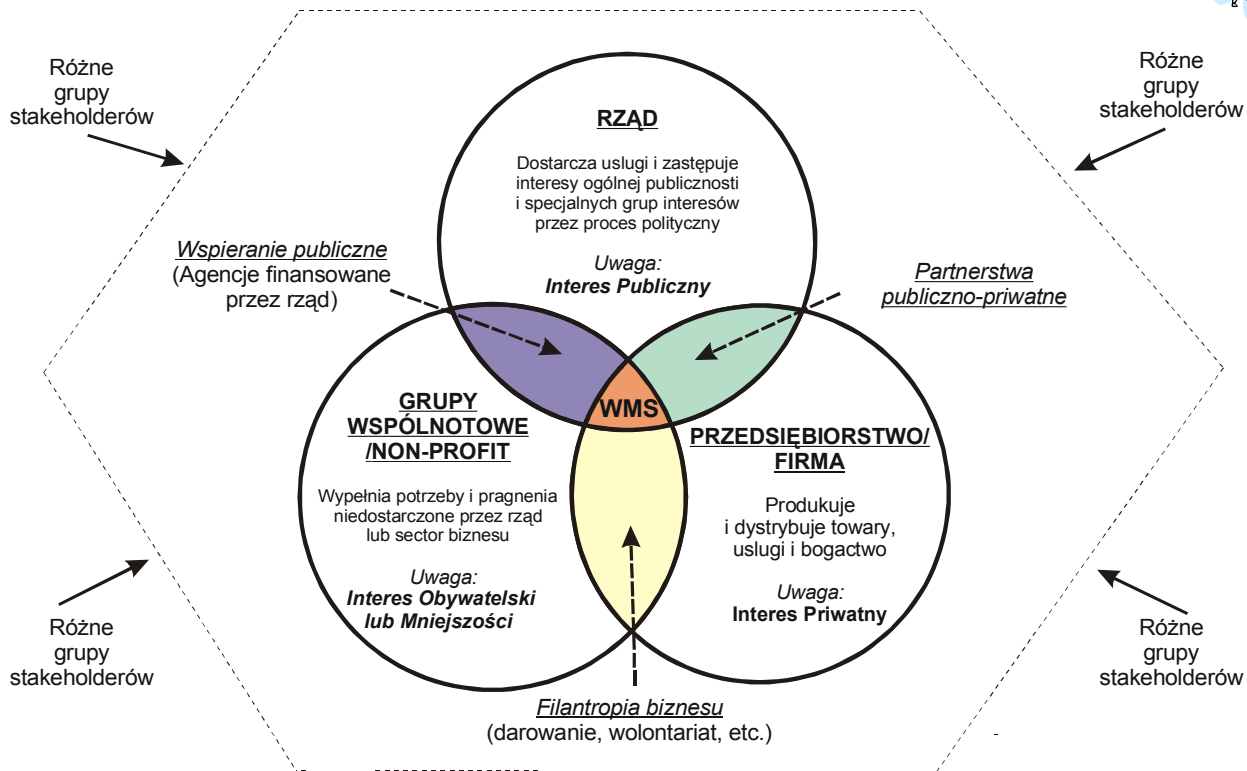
Różne grupy stakeholderów

Różne grupy stakeholderów

RZĄD

Dostarcza uslugi i zastępuje interesy ogólnej publicznosti i specjalnych grup interesów przez proces polityczny

Uwaga:
Interes Publiczny

Wspieranie publiczne
(Agencje finansowane przez rząd)

Partnerstwa publiczno-priwatne

WMS

GRUPY WSPÓLNOTOWE /NON-PROFIT

Wypełnia potrzeby i pragnenia niedostarczone przez rząd lub sector biznesu

Uwaga:
Interes Obywatelski lub Mniejszości

PRZEDSIĘBIORSTWO/ FIRMA

Produkuje i dystrybuje towary, uslugi i bogactwo

Uwaga:
Interes Priwatny

Różne grupy stakeholderów

Różne grupy stakeholderów

Filantropia biznesu
(darowanie, wolontariat, etc.)